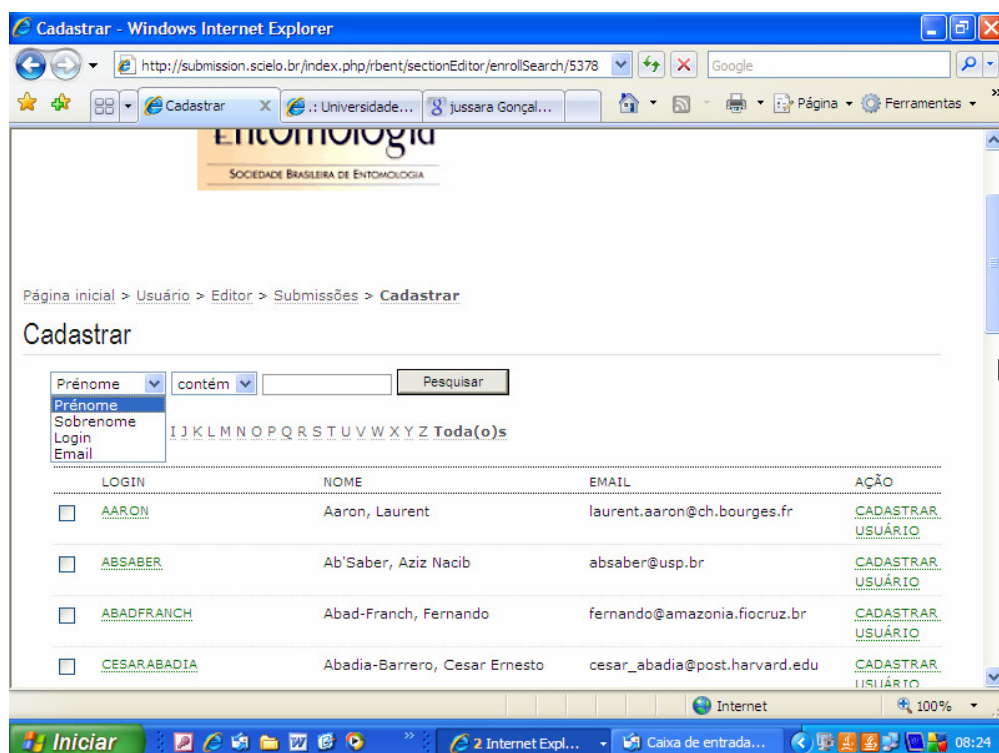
Cadastrar - Windows Internet Explorer

http://submission.scielo.br/index.php/rbent/sectionEditor/enrollSearch/5378

Google

Cadastrar

.: Universidade...

jussara Gonçal...

Página

Ferramentas

Entomologia
SOCIEDADE BRASILEIRA DE ENTOMOLOGIA

Página inicial > Usuário > Editor > Submissões > Cadastrar

Cadastrar

Prénome
contém
Pesquisar

Prénome
Sobrenome
Login
Email

I J K L M N O P Q R S T U V W X Y Z Toda(o)s

| | LOGIN | NOME | EMAIL | AÇÃO |
|---|---|---|---|---|
| | AARON | Aaron, Laurent | laurent.aaron@ch.bourges.fr | CADASTRAR USUÁRIO |
| | ABSABER | Ab'Saber, Aziz Nacib | absaber@usp.br | CADASTRAR USUÁRIO |
| | ABADFRANCH | Abad-Franch, Fernando | fernando@amazonia.fiocruz.br | CADASTRAR USUÁRIO |
| | CESARABADIA | Abadia-Barrero, Cesar Ernesto | cesar_abadia@post.harvard.edu | CADASTRAR USUÁRIO |

Internet
100%

Iniciar
2 Internet Expl...
Caixa de entrada...
08:24